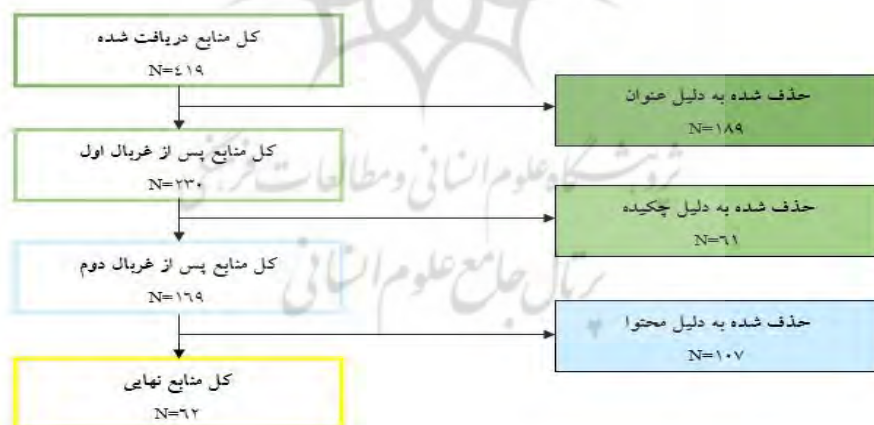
کل منابع دریافت شده
N=٤١٩

حذف شده به دلیل عنوان
N=١٨٩

کل منابع پس از غربال اول
N=٢٣٠

حذف شده به دلیل چکیده
N=٦١

کل منابع پس از غربال دوم
N=١٦٩

حذف شده به دلیل محتوا
N=١٠٧

کل منابع نهایی
N=٦٢

پژوهشگاه علوم انسانی و مطالعات فرهنگی
پرتال جامع علوم انسانی